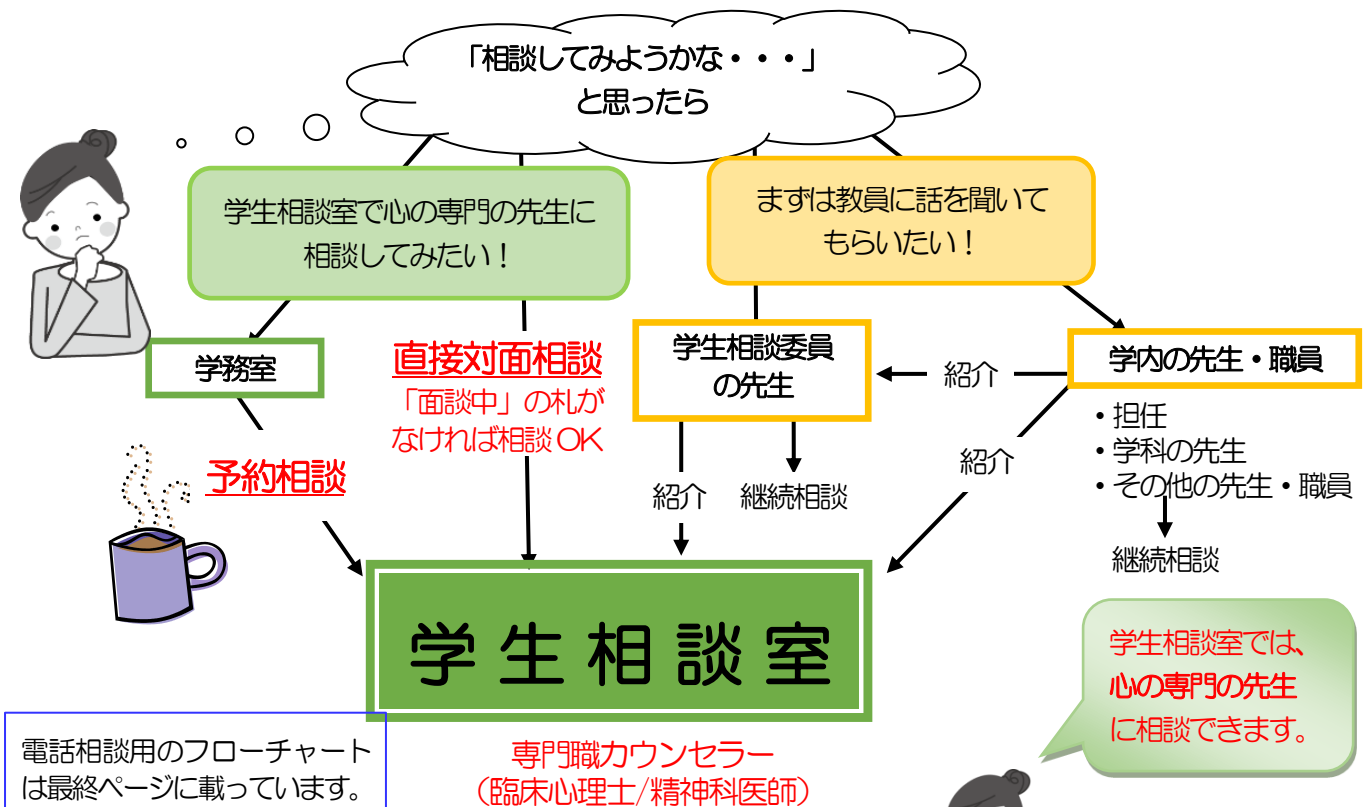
「相談してみようかな・・・」
と思ったら

学生相談室で心の専門の先生に相談してみたい！

まずは教員に話を聞いてもらいたい！

学務室

予約相談

直接対面相談
「面談中」の札がなければ相談OK

学生相談委員の先生

紹介

継続相談

紹介

学内の先生・職員

紹介

・担任
・学科の先生
・その他の先生・職員

継続相談

学生相談室

学生相談室では、心の専門の先生に相談できます。

電話相談用のフローチャートは最終ページに載っています。

専門職カウンセラー
（臨床心理士/精神科医師）